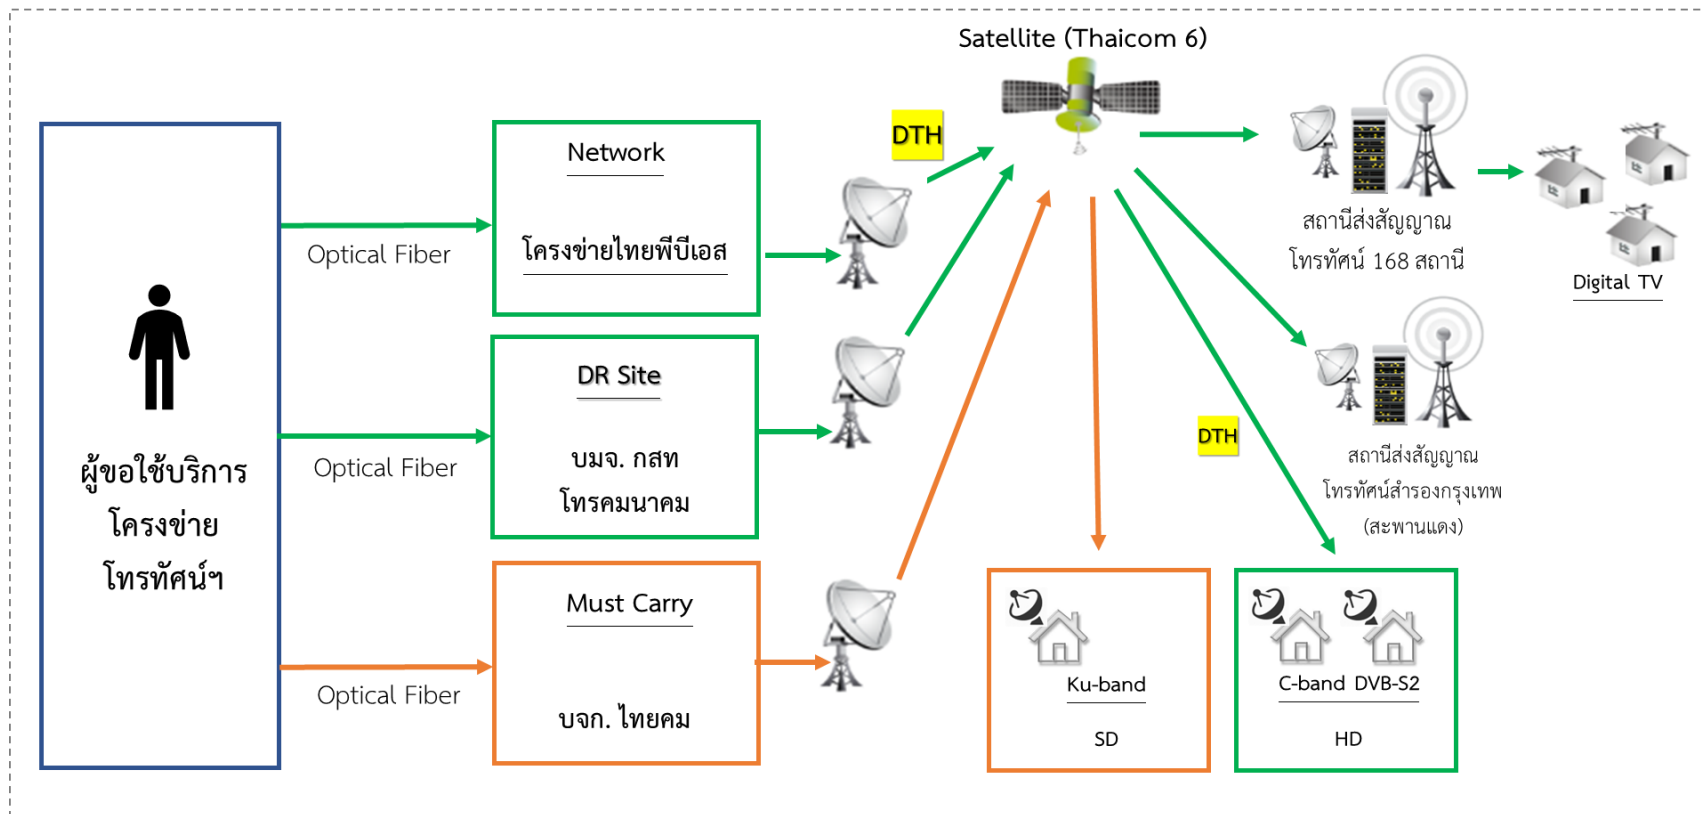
Satellite (Thaicom 6)

DTH

ผู้ขอใช้บริการ โครงข่าย โทรทัศน์ฯ

Optical Fiber

Network

โครงข่ายไทยพีบีเอส

Optical Fiber

DR Site

บมจ. กสท โทรคมนาคม

Optical Fiber

Must Carry

บจก. ไทยคม

สถานีส่งสัญญาณ โทรทัศน์ 168 สถานี

Digital TV

DTH

สถานีส่งสัญญาณ โทรทัศน์สำรองกรุงเทพ (สะพานแดง)

Ku-band

SD

C-band DVB-S2

HD